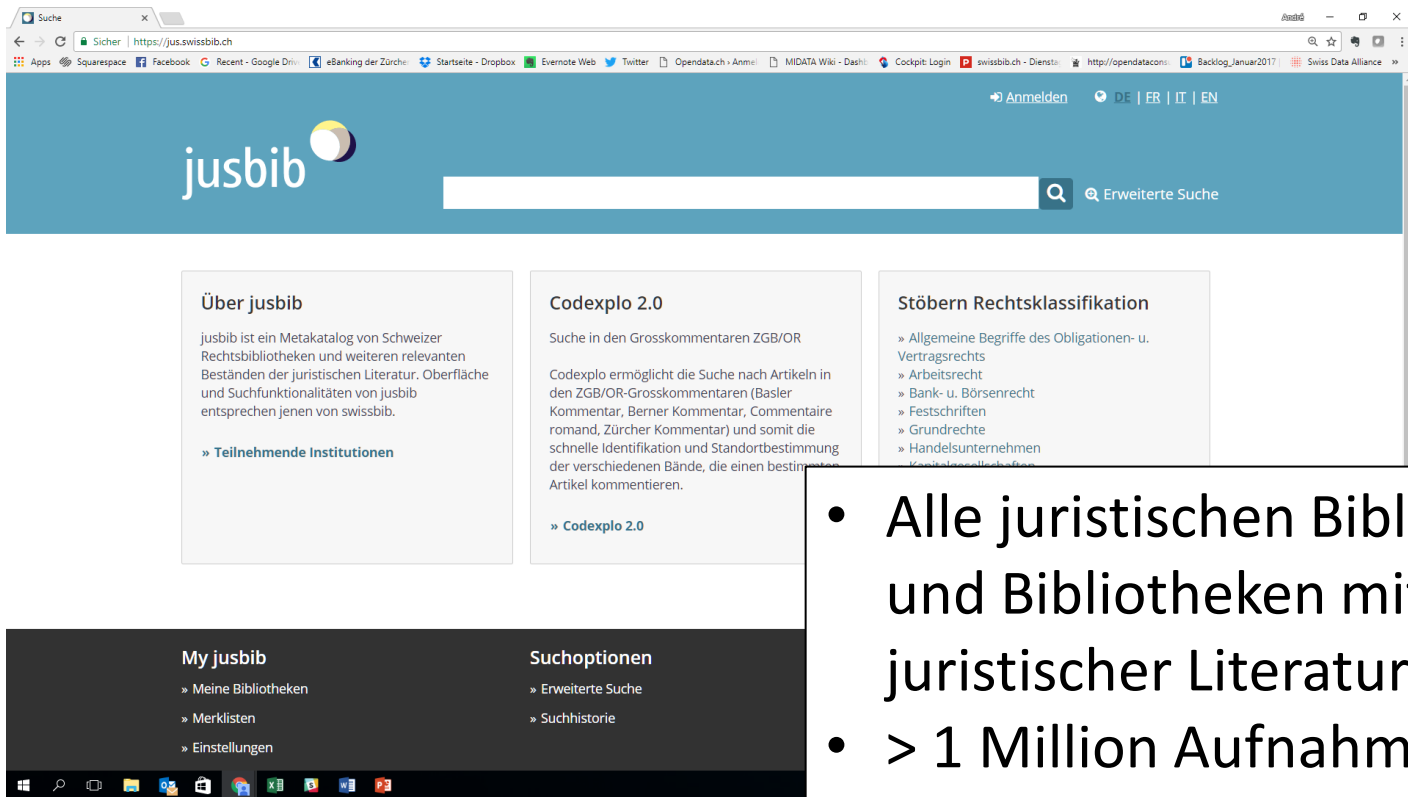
Suche
André
Sicher | https://jus.swissbib.ch
Apps Squarespace Facebook Recent - Google Drive eBanking der Zürcher Startseite - Dropbox Evernote Web Twitter Opendata.ch › Anmel MIDATA Wiki - Dashb Cockpit: Login swissbib.ch - Diensta http://opendataconsu Backlog_Januar2017 Swiss Data Alliance »

Anmelden DE | FR | IT | EN

jusbib

Erweiterte Suche

Über jusbib

jusbib ist ein Metakatalog von Schweizer Rechtsbibliotheken und weiteren relevanten Beständen der juristischen Literatur. Oberfläche und Suchfunktionalitäten von jusbib entsprechen jenen von swissbib.

» Teilnehmende Institutionen

Codexplo 2.0

Suche in den Grosskommentaren ZGB/OR

Codexplo ermöglicht die Suche nach Artikeln in den ZGB/OR-Grosskommentaren (Basler Kommentar, Berner Kommentar, Commentaire romand, Zürcher Kommentar) und somit die schnelle Identifikation und Standortbestimmung der verschiedenen Bände, die einen bestim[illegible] Artikel kommentieren.

» Codexplo 2.0

Stöbern Rechtsklassifikation

» Allgemeine Begriffe des Obligationen- u. Vertragsrechts
» Arbeitsrecht
» Bank- u. Börsenrecht
» Festschriften
» Grundrechte
» Handelsunternehmen
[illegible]

My jusbib
» Meine Bibliotheken
» Merklisten
» Einstellungen

Suchoptionen
» Erweiterte Suche
» Suchhistorie

• Alle juristischen Bibl
und Bibliotheken mi
juristischer Literatur
• > 1 Million Aufnahm